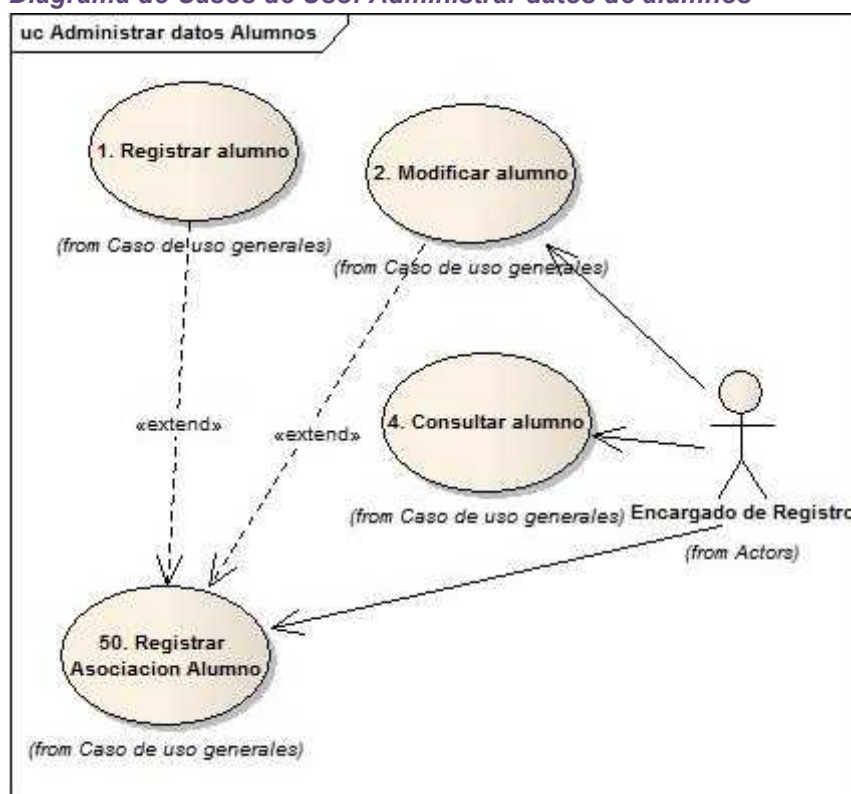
Diagrama de Casos de Uso: Administrar datos de alumnos

uc Administrar datos Alumnos

1. Registrar alumno

(from Caso de uso generales)

2. Modificar alumno

(from Caso de uso generales)

«extend»

«extend»

4. Consultar alumno

(from Caso de uso generales)

Encargado de Registro

(from Actors)

50. Registrar Asociacion Alumno

(from Caso de uso generales)